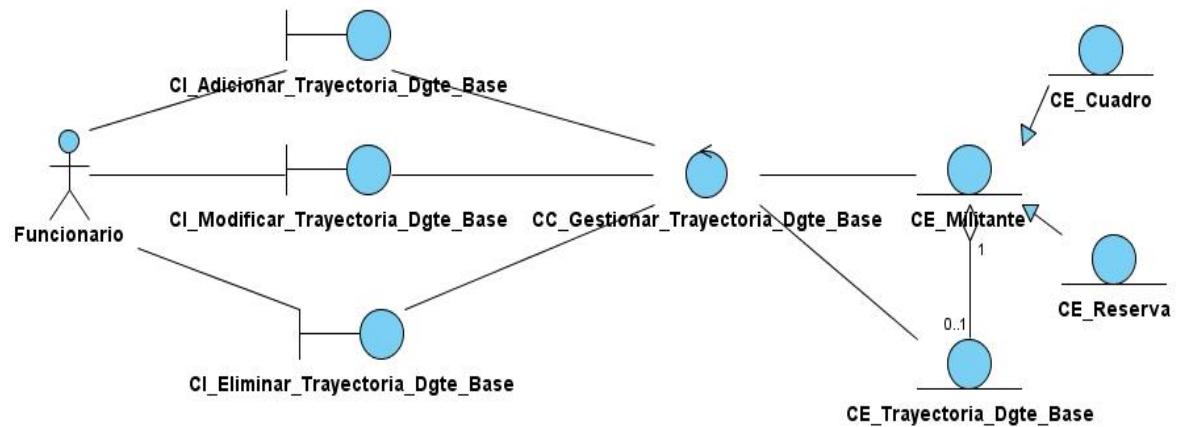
CI_Adicionar_Trayectoria_Dgte_Base

CE_Cuadro

Funcionario

CI_Modificar_Trayectoria_Dgte_Base

CC_Gestionar_Trayectoria_Dgte_Base

CE_Militante

1

CE_Reserva

0..1

CI_Eliminar_Trayectoria_Dgte_Base

CE_Trayectoria_Dgte_Base